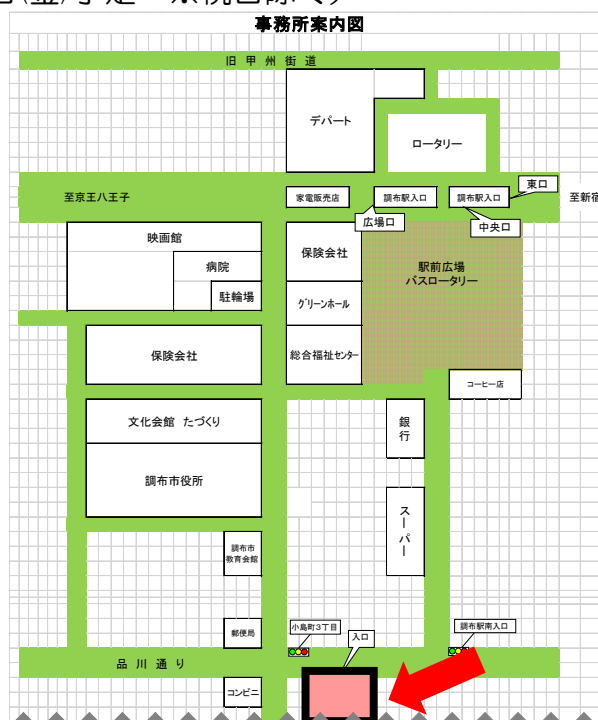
事務所案内図

旧 甲 州 街 道

デパート

ロータリー

至京王八王子

家電販売店

調布駅入口

調布駅入口

東口

至新宿

広場口

中央口

映画館

病院

駐輪場

保険会社

駅前広場 バスロータリー

グリーンホール

保険会社

総合福祉センター

コーヒー店

文化会館 たづくり

銀行

調布市役所

スーパー

調布市教育会館

郵便局

小島町３丁目

入口

調布駅南入口

品 川 通 り

コンビニ